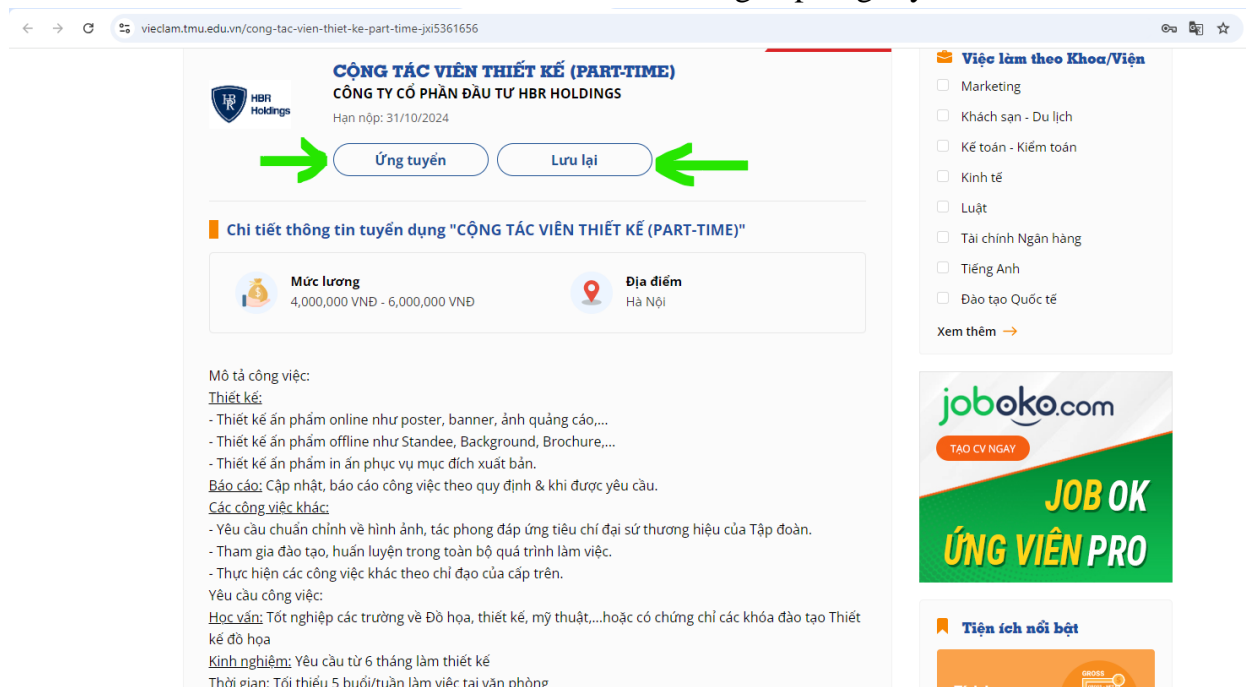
vieclam.tmu.edu.vn/cong-tac-vien-thiet-ke-part-time-jxi5361656

HBR Holdings

CỘNG TÁC VIÊN THIẾT KẾ (PART-TIME)
CÔNG TY CỔ PHẦN ĐẦU TƯ HBR HOLDINGS
Hạn nộp: 31/10/2024

Ứng tuyển
Lưu lại

Chi tiết thông tin tuyển dụng "CỘNG TÁC VIÊN THIẾT KẾ (PART-TIME)"

Mức lương
4,000,000 VNĐ - 6,000,000 VNĐ

Địa điểm
Hà Nội

Mô tả công việc:
Thiết kế:
- Thiết kế ấn phẩm online như poster, banner, ảnh quảng cáo,...
- Thiết kế ấn phẩm offline như Standee, Background, Brochure,...
- Thiết kế ấn phẩm in ấn phục vụ mục đích xuất bản.
Báo cáo: Cập nhật, báo cáo công việc theo quy định & khi được yêu cầu.
Các công việc khác:
- Yêu cầu chuẩn chỉnh về hình ảnh, tác phong đáp ứng tiêu chí đại sứ thương hiệu của Tập đoàn.
- Tham gia đào tạo, huấn luyện trong toàn bộ quá trình làm việc.
- Thực hiện các công việc khác theo chỉ đạo của cấp trên.
Yêu cầu công việc:
Học vấn: Tốt nghiệp các trường về Đồ họa, thiết kế, mỹ thuật,...hoặc có chứng chỉ các khóa đào tạo Thiết kế đồ họa
Kinh nghiệm: Yêu cầu từ 6 tháng làm thiết kế
Thời gian: Tối thiểu 5 buổi/tuần làm việc tại văn phòng

Việc làm theo Khoa/Viện
Marketing
Khách sạn - Du lịch
Kế toán - Kiểm toán
Kinh tế
Luật
Tài chính Ngân hàng
Tiếng Anh
Đào tạo Quốc tế
Xem thêm

joboko.com
TẠO CV NGAY
JOB OK
ỨNG VIÊN PRO

Tiện ích nổi bật
GROSS